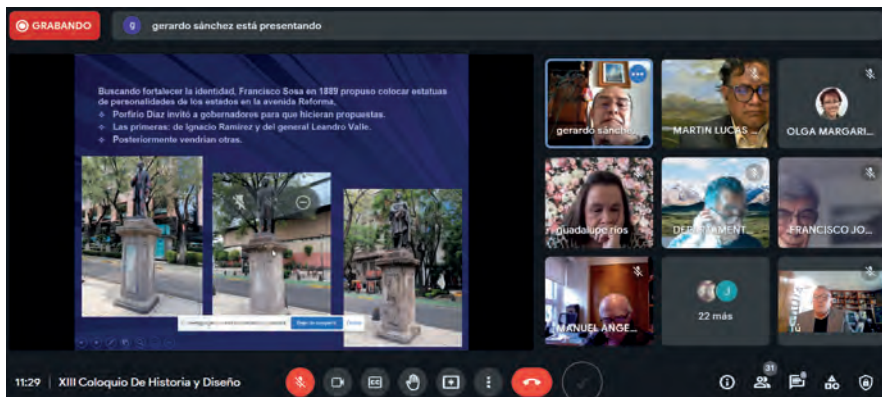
GRABANDO

g gerardo sánchez está presentando

Buscando fortalecer la identidad, Francisco Sosa en 1889 propuso colocar estatuas de personalidades de los estados en la avenida Reforma.
Porfirio Díaz invitó a gobernadores para que hicieran propuestas.
Las primeras: de Ignacio Ramírez y del general Leandro Valle.
Posteriormente vendrían otras.

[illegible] Dejar de compartir Ocultar

gerardo sánch...

MARTIN LUCAS ...

OLGA MARGARI...

guadalupe rios

DEPARTAMENT...

FRANCISCO JO...

MANUEL ANGE...

J

22 más

Tú

11:29 | XIII Coloquio De Historia y Diseño

31